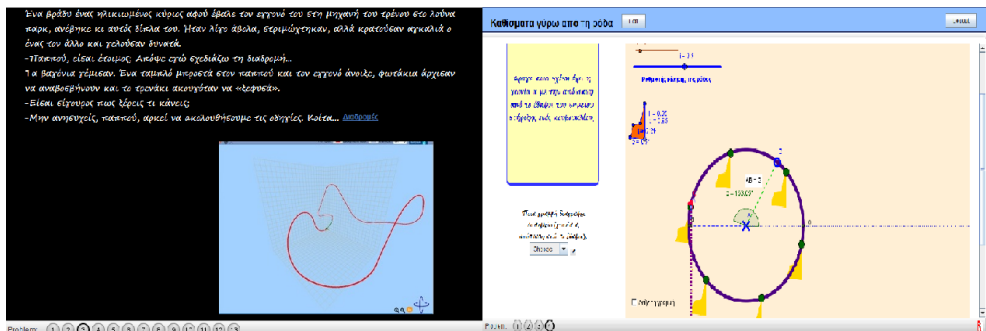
Ένα βράδυ ένας ηλικιωμένος κύριος αφού έβαλε τον εγγονό του στη μηχανή του τρένου στο λούνα παρκ, ανέβηκε κι αυτός δίπλα του. Ήταν λίγο άβολα, στριμώχτηκαν, αλλά κρατούσαν αγκαλιά ο ένας τον άλλο και γελούσαν δυνατά.

-Παππού, είσαι έτοιμος; Απόψε εγώ σχεδιάζω τη διαδρομή..

Τα βαγόνια γέμισαν. Ένα ταμπλό μπροστά στον παππού και τον εγγονό άνοιξε, φωτάκια άρχισαν να αναβοσβήνουν και το τρενάκι ακουγόταν να «ξεφυσά».

-Είσαι σίγουρος πως ξέρεις τι κάνεις;

-Μην ανησυχείς, παππού, αρκεί να ακολουθήσουμε τις οδηγίες. Κοίτα... Διαδρομές

Problem 1 2 3 4 5 6 7 8 9 10 11 12 13

Καθίσματα γύρω από τη ρόδα

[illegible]

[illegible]

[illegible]

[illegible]

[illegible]

Points 1 2 3 4